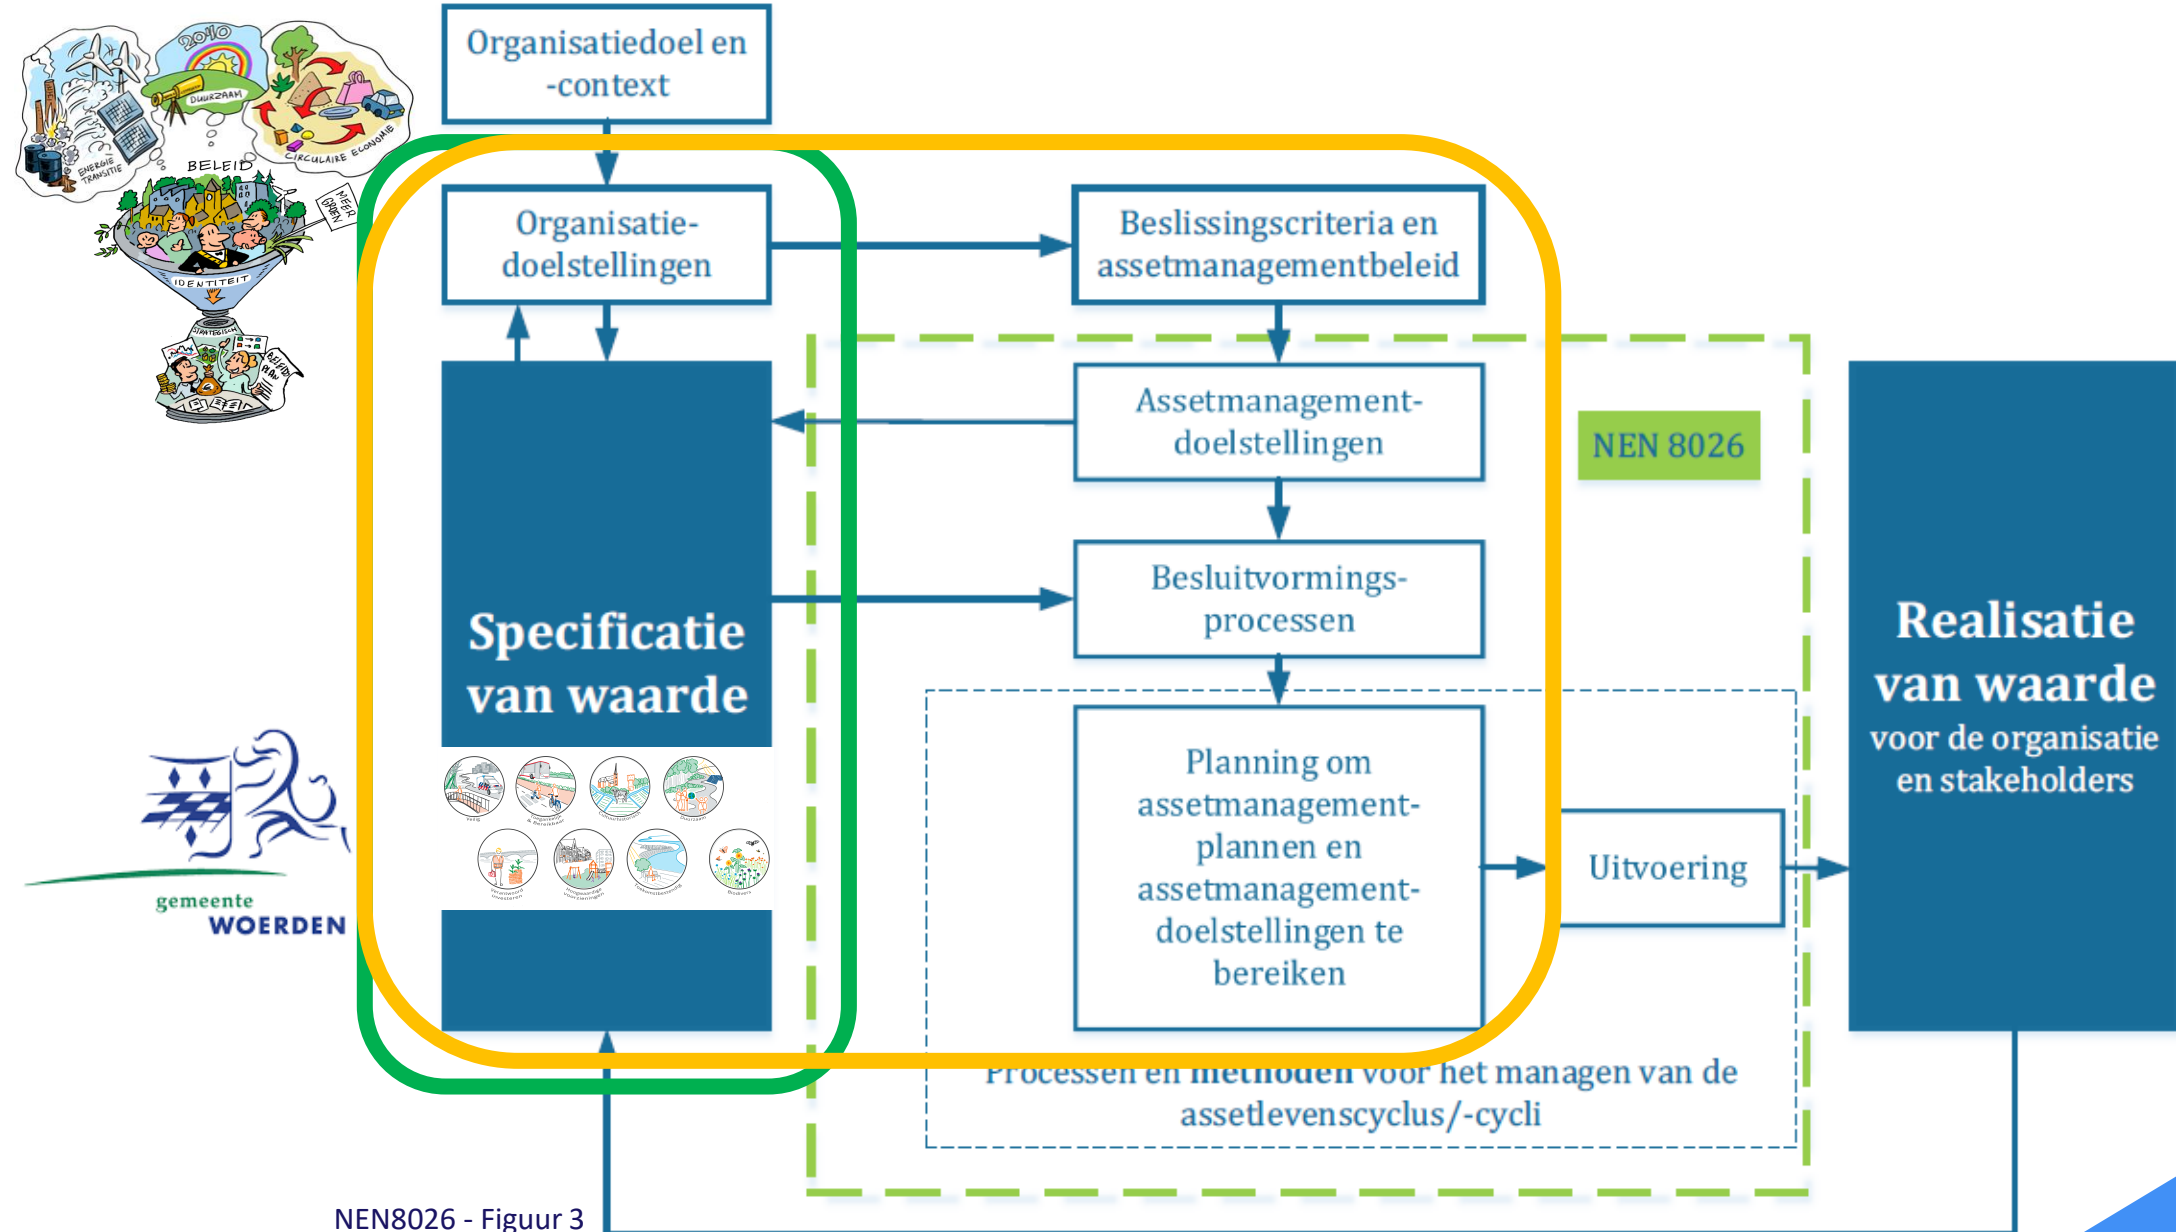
2040
DUURZAAM
ENERGIE TRANSITIE
BELEID
CIRCULAIRE ECONOMIE
MEER GROEN
IDENTITEIT
STRATEGISCH
BELEIDSPLAN

Organisatiedoel en -context

Organisatie-doelstellingen

Beslissingscriteria en assetmanagementbeleid

Assetmanagement-doelstellingen

NEN 8026

Besluitvormings-processen

Specificatie van waarde

Planning om assetmanagement-plannen en assetmanagement-doelstellingen te bereiken

Uitvoering

Realisatie van waarde voor de organisatie en stakeholders

Processen en methoden voor het managen van de assetlevenscyclus/-cycli

gemeente WOERDEN

NEN8026 - Figuur 3